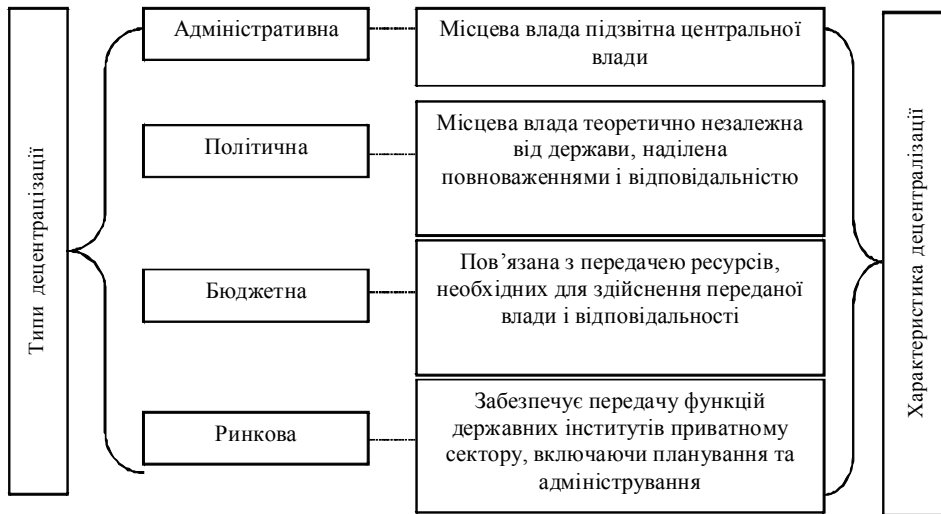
Типи децентралізації

Адміністративна

Місцева влада підзвітна центральної влади

Політична

Місцева влада теоретично незалежна від держави, наділена повноваженнями і відповідальністю

Бюджетна

Пов'язана з передачею ресурсів, необхідних для здійснення переданої влади і відповідальності

Ринкова

Забезпечує передачу функцій державних інститутів приватному сектору, включаючи планування та адміністрування

Характеристика децентралізації